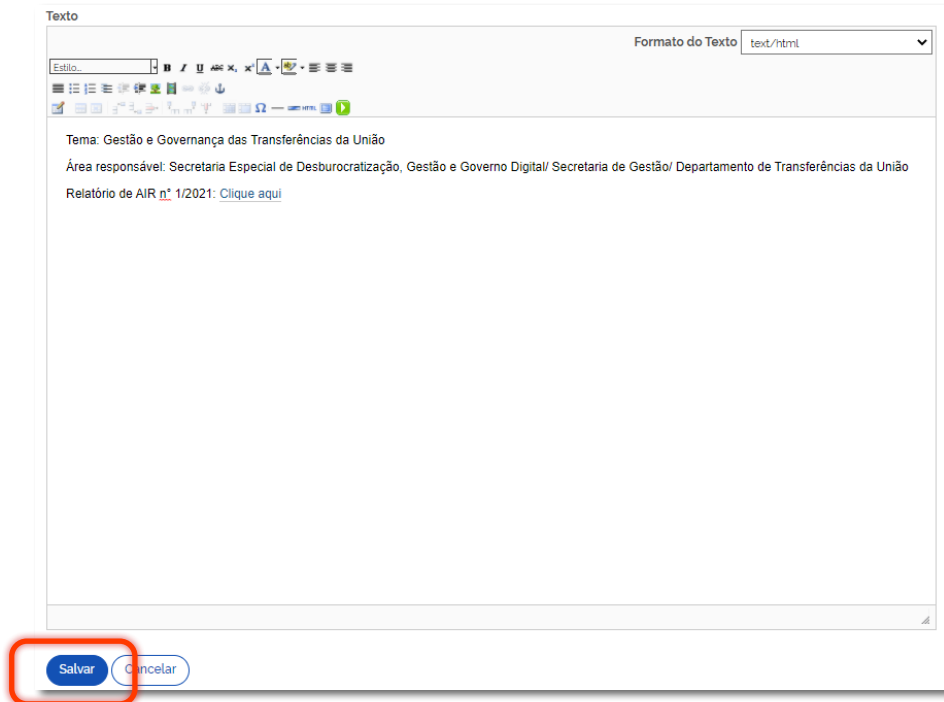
Texto

Formato do Texto text/html

Estilo...

Tema: Gestão e Governança das Transferências da União

Área responsável: Secretaria Especial de Desburocratização, Gestão e Governo Digital/ Secretaria de Gestão/ Departamento de Transferências da União

Relatório de AIR nº 1/2021: Clique aqui

Salvar Cancelar